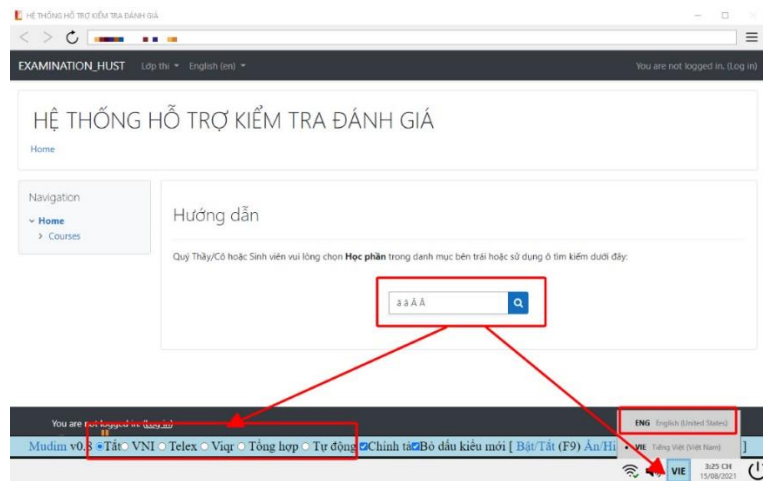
HỆ THỐNG HỖ TRỢ KIỂM TRA ĐÁNH GIÁ

EXAMINATION_HUST Lớp thi English (en)

You are not logged in. (Log in)

HỆ THỐNG HỖ TRỢ KIỂM TRA ĐÁNH GIÁ

Home

Navigation

Home

Courses

Hướng dẫn

Quý Thầy/Cô hoặc Sinh viên vui lòng chọn Học phần trong danh mục bên trái hoặc sử dụng ô tìm kiếm dưới đây:

a a Â Â

You are not logged in. (Log in)

Mudim v0.8 Tắt VNI Telex Viqr Tổng hợp Tự động Chính tả Bỏ dấu kiểu mới [ Bật/Tắt (F9) Ẩn/Hi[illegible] ]

ENG English (United States)

VIE Tiếng Việt (Việt Nam)

VIE

3:25 CH
15/08/2021